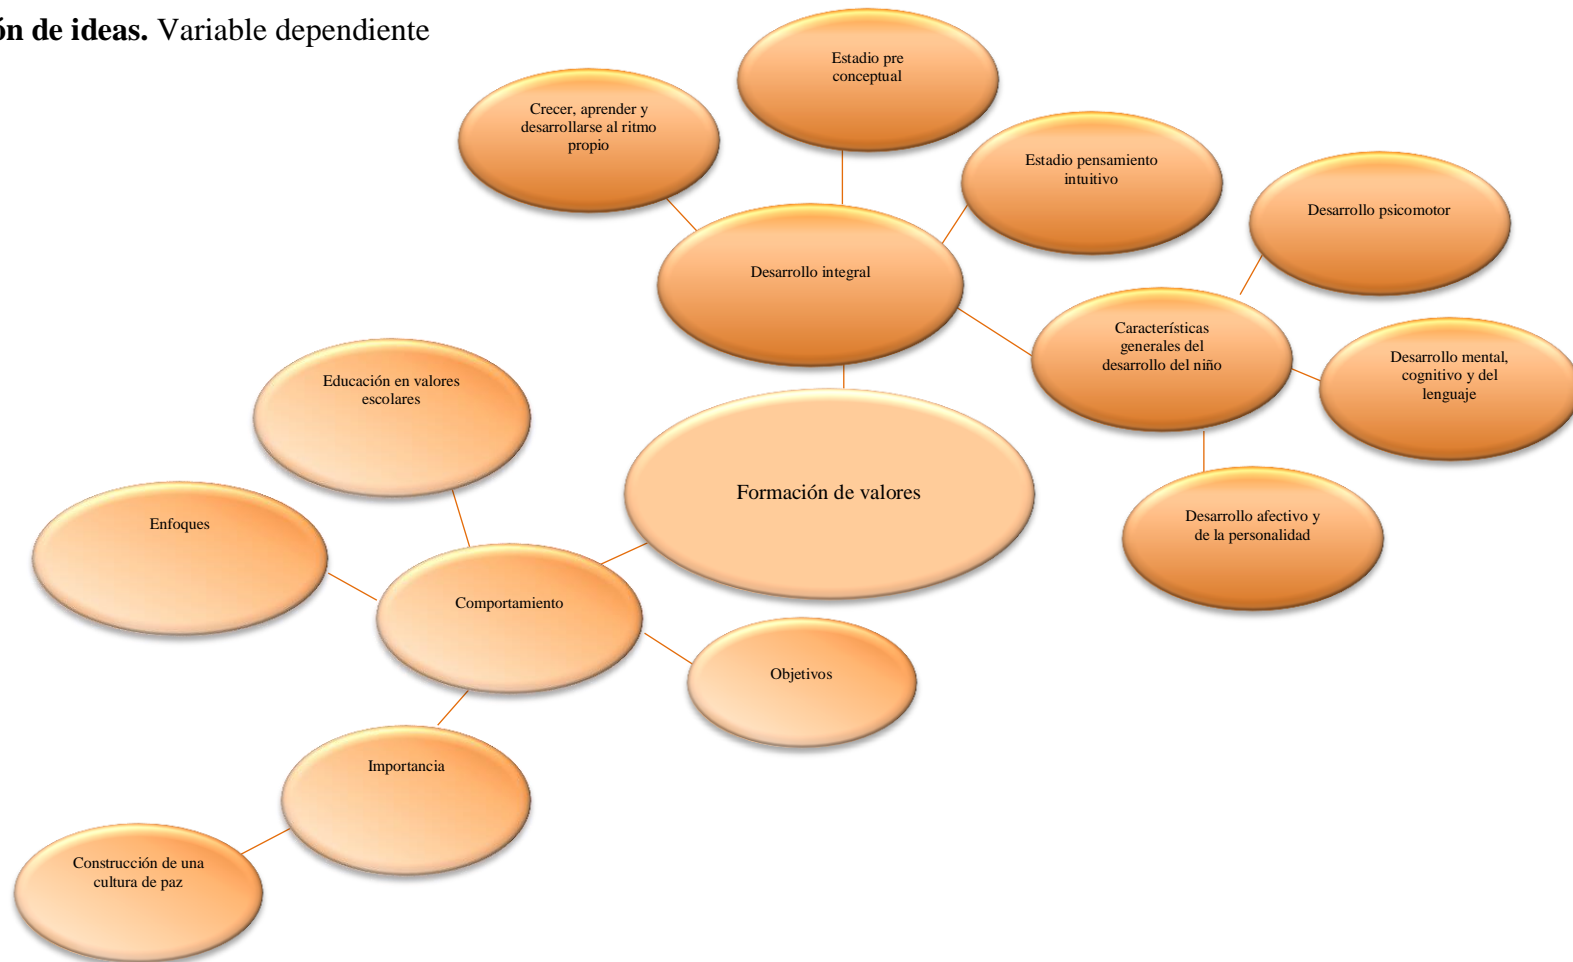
ón de ideas. Variable dependiente

Estadio pre conceptual

Crecer, aprender y desarrollarse al ritmo propio

Estadio pensamiento intuitivo

Desarrollo psicomotor

Desarrollo integral

Características generales del desarrollo del niño

Desarrollo mental, cognitivo y del lenguaje

Educación en valores escolares

Formación de valores

Desarrollo afectivo y de la personalidad

Enfoques

Comportamiento

Objetivos

Importancia

Construcción de una cultura de paz